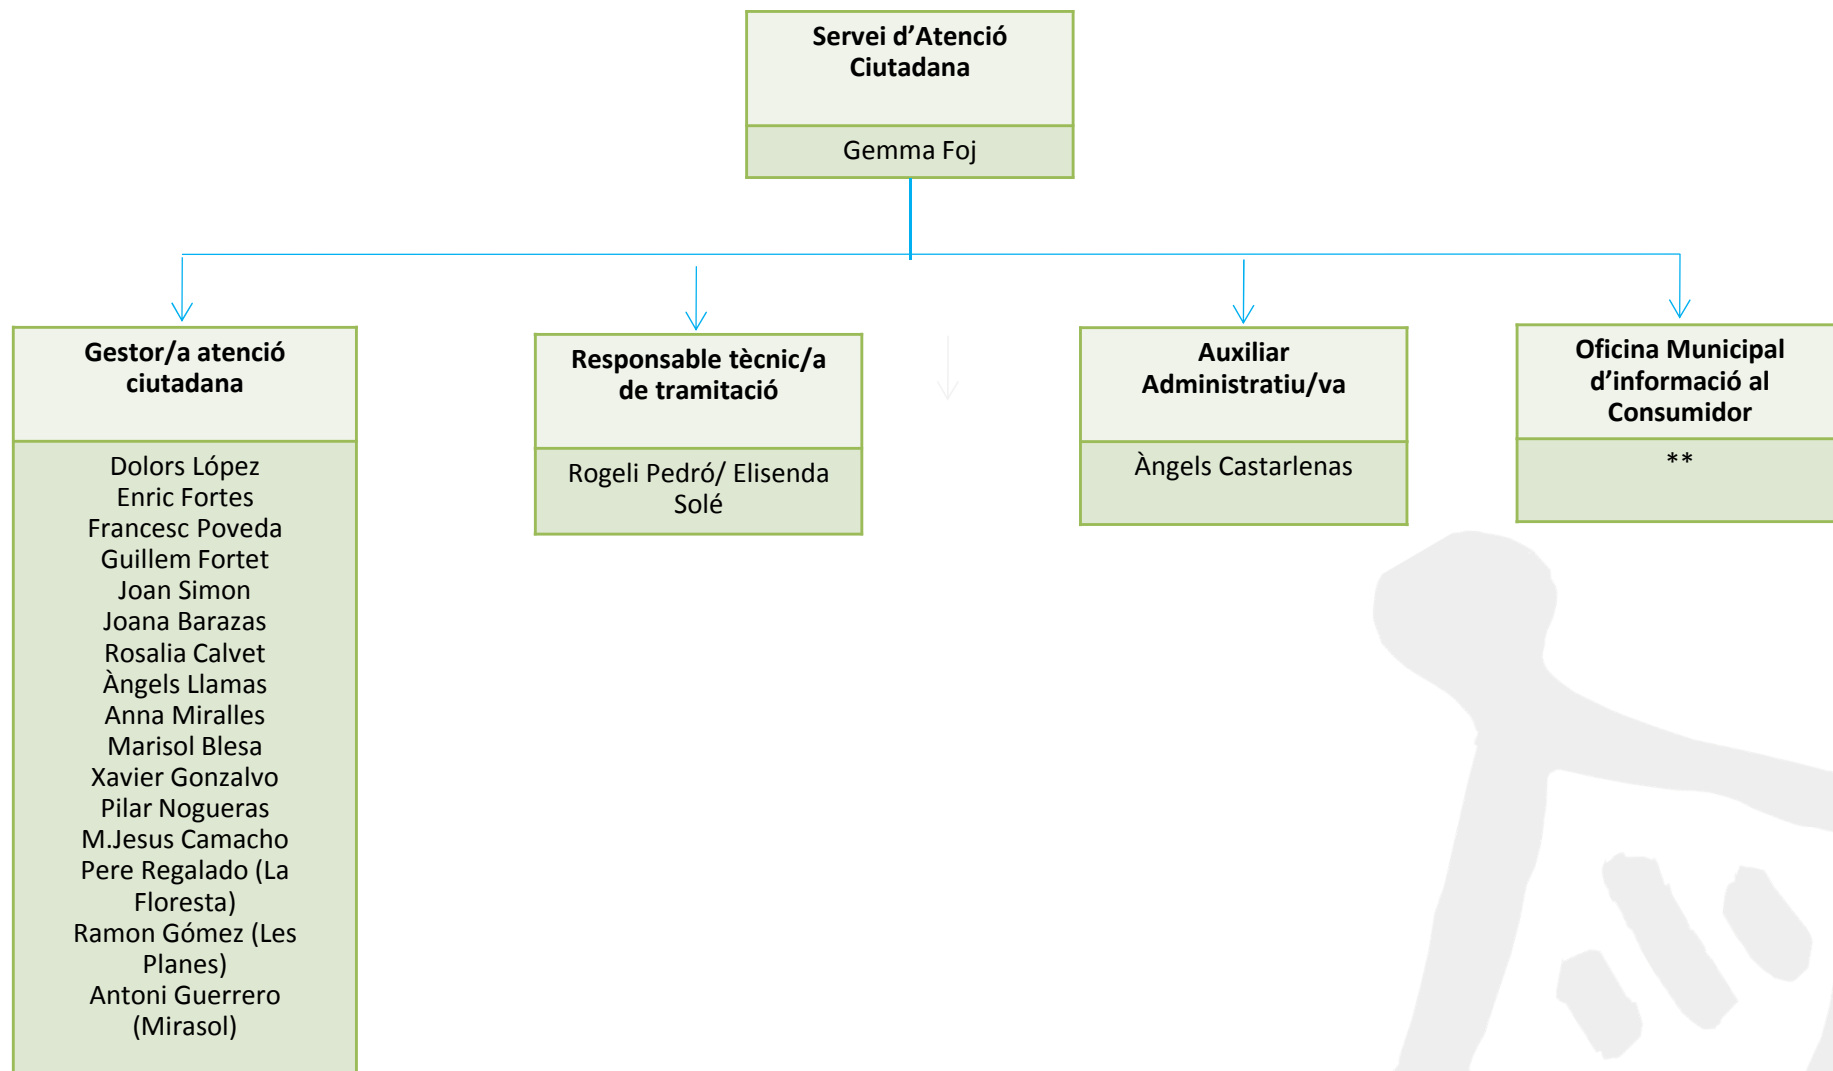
Servei d'Atenció Ciutadana

Gemma Foj

Gestor/a atenció ciutadana

Dolors López
Enric Fortes
Francesc Poveda
Guillem Fortet
Joan Simon
Joana Barazas
Rosalia Calvet
Àngels Llamas
Anna Miralles
Marisol Blesa
Xavier Gonzalvo
Pilar Nogueras
M.Jesus Camacho
Pere Regalado (La Floresta)
Ramon Gómez (Les Planes)
Antoni Guerrero (Mirasol)

Responsable tècnic/a de tramitació

Rogeli Pedró/ Elisenda Solé

Auxiliar Administratiu/va

Àngels Castarlenas

Oficina Municipal d'informació al Consumidor

**